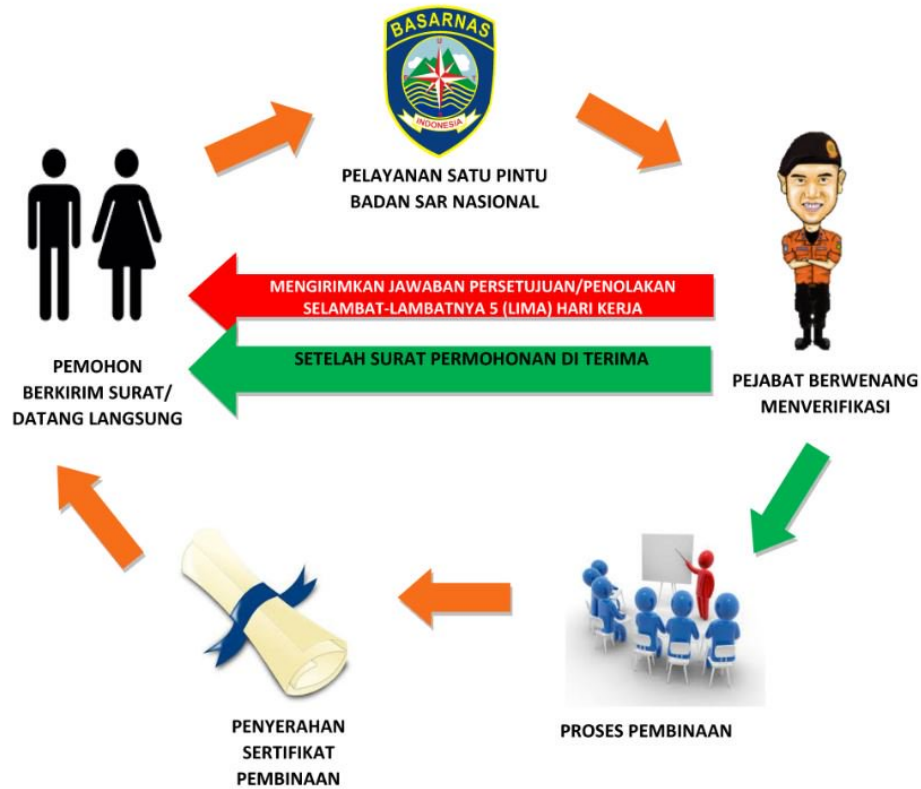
BASARNAS
INDONESIA

PELAYANAN SATU PINTU
BADAN SAR NASIONAL

MENGIRIMKAN JAWABAN PERSETUJUAN/PENOLAKAN
SELAMBAT-LAMBATNYA 5 (LIMA) HARI KERJA

SETELAH SURAT PERMOHONAN DI TERIMA

PEMOHON
BERKIRIM SURAT/
DATANG LANGSUNG

PEJABAT BERWENANG
MENVERIFIKASI

PENYERAHAN
SERTIFIKAT
PEMBINAAN

PROSES PEMBINAAN